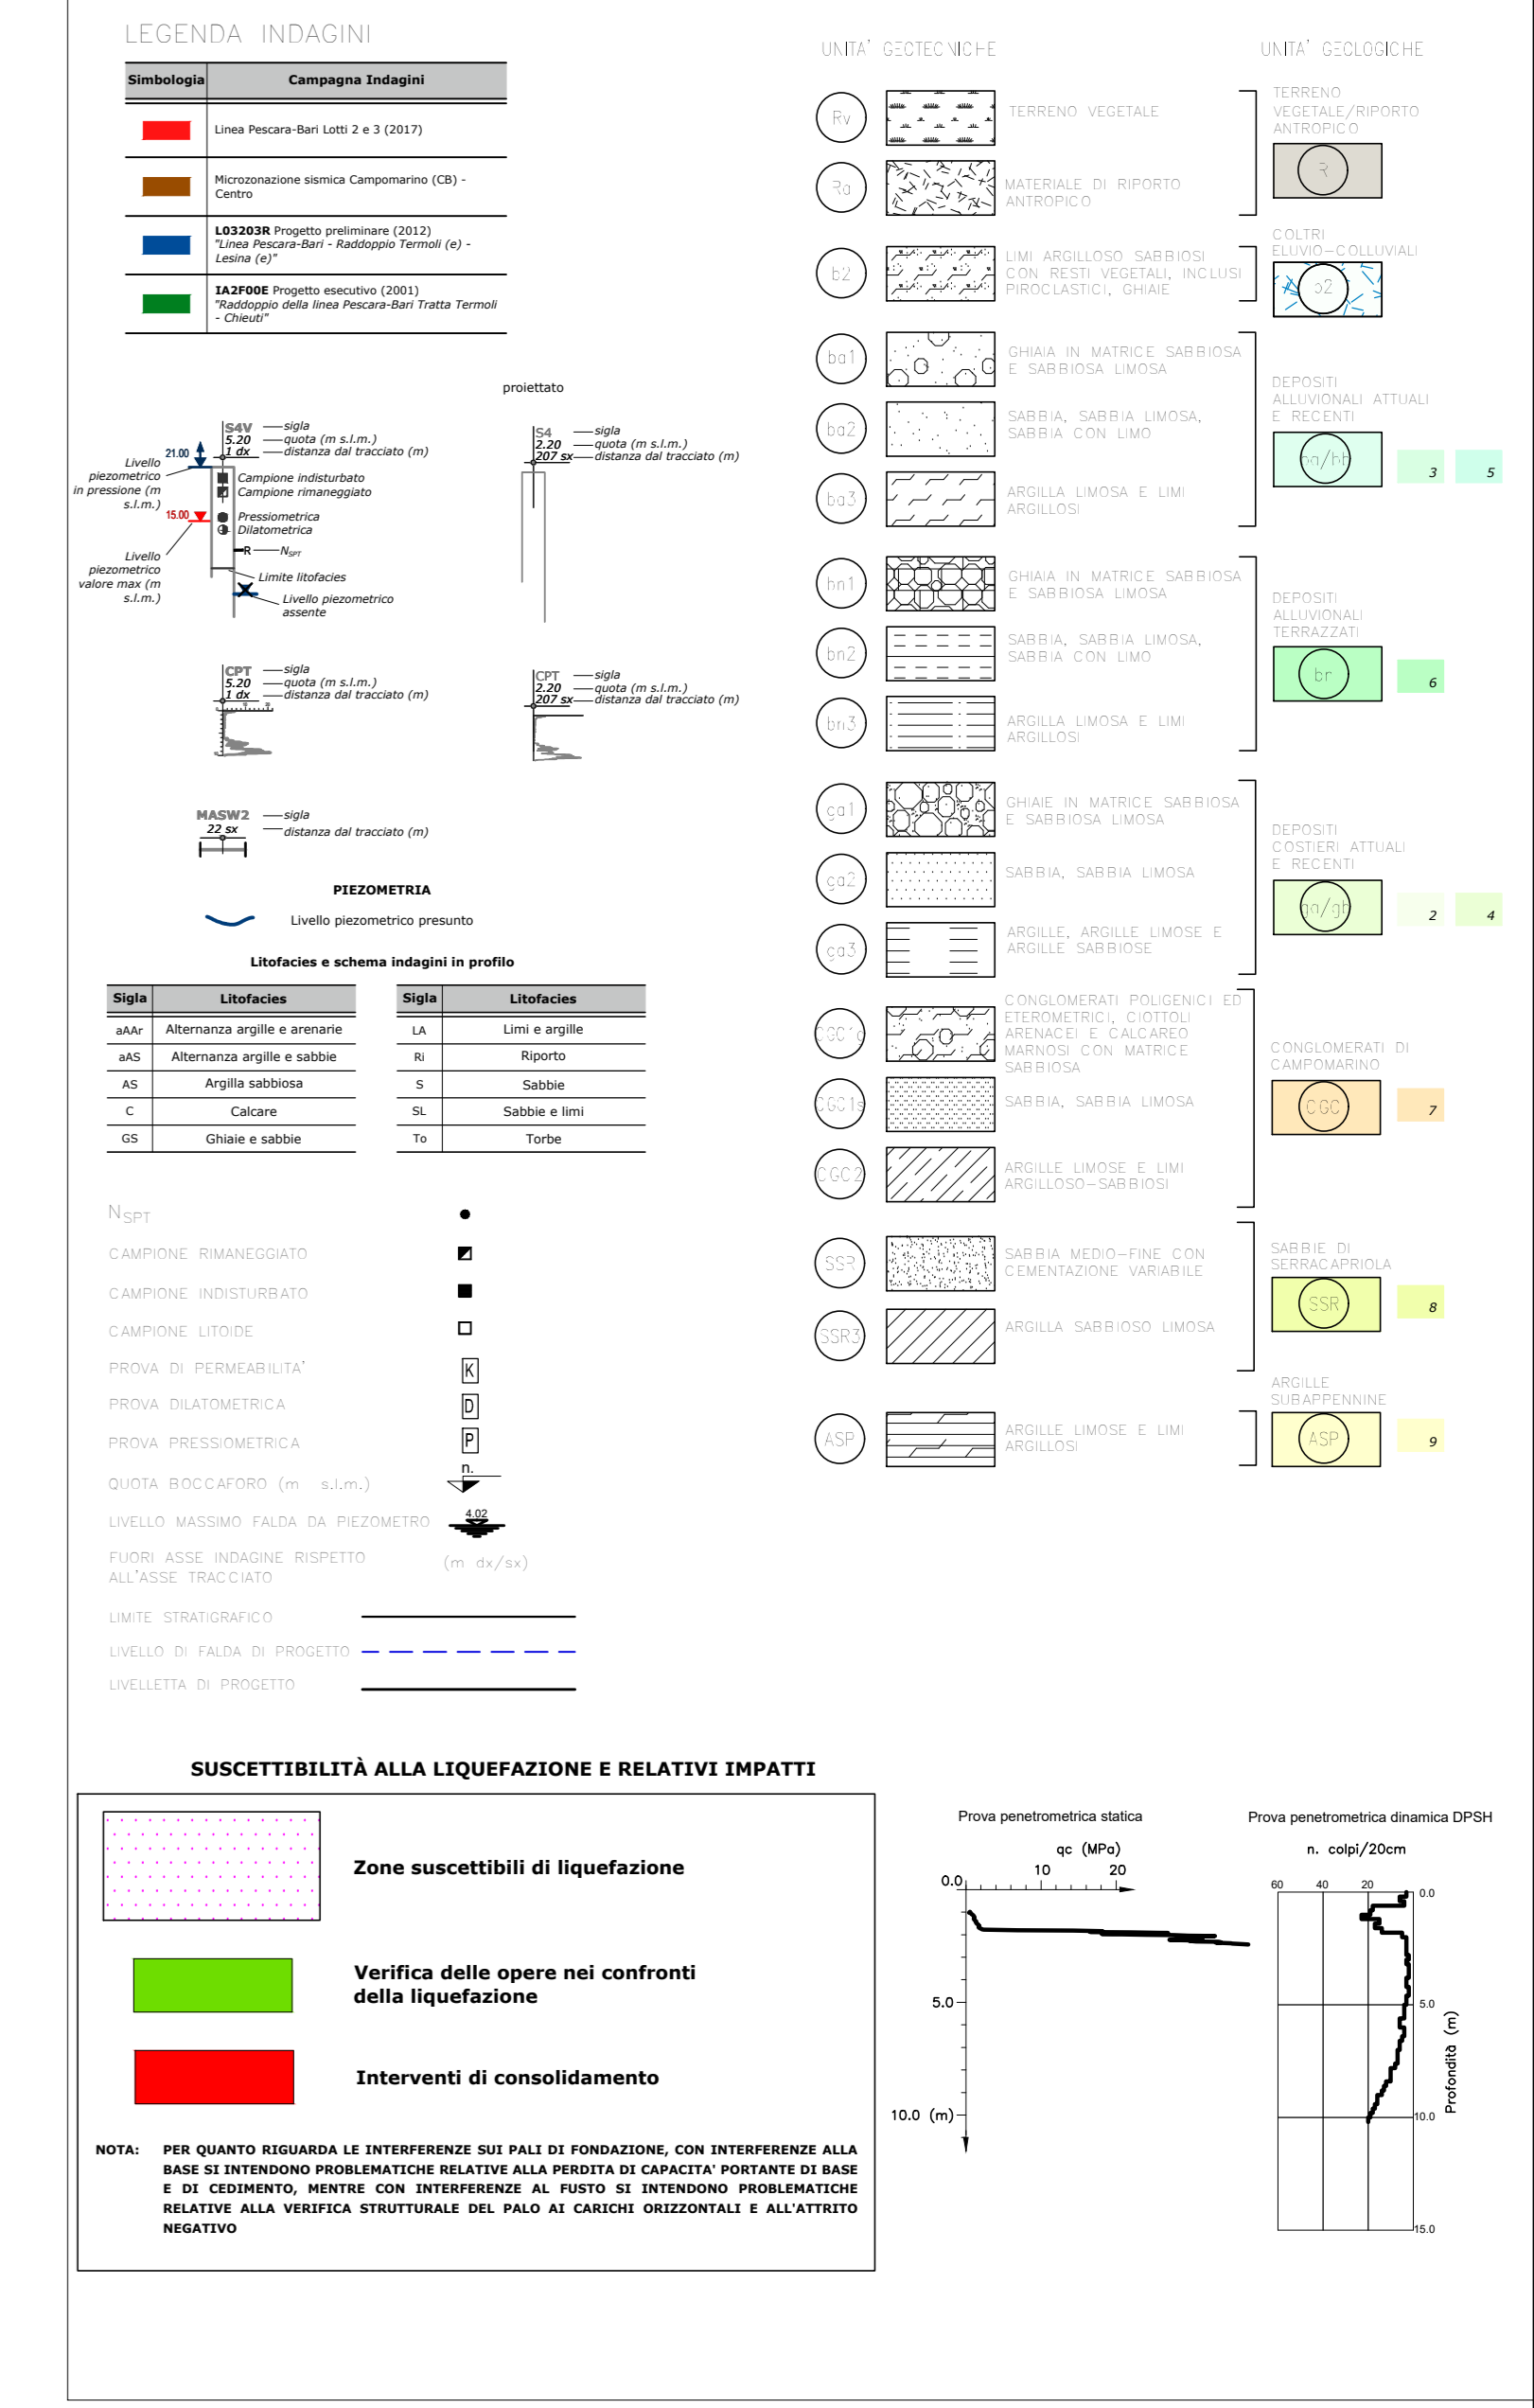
LEGENDA INDAGINI

| Simbologia | Campagna Indagini |
|---|---|
| | Linea Pescara-Bari Lotti 2 e 3 (2017) |
| | Microzonazione sismica Campomarino (CB) - Centro |
| | L03203R Progetto preliminare (2012) "Linea Pescara-Bari - Raddoppio Termoli (e) - Lesina (e)" |
| | IA2F00E Progetto esecutivo (2001) "Raddoppio della linea Pescara-Bari Tratta Termoli - Chieuti" |

proiettato

S4V sigla
5.20 quota (m s.l.m.)
1 dx distanza dal tracciato (m)
21.00
Livello piezometrico in pressione (m s.l.m.)
Campione indisturbato
Campione rimaneggiato
15.00
Pressiometrica
Dilatometrica
R $N_{SPT}$
Livello piezometrico valore max (m s.l.m.)
Limite litofacies
Livello piezometrico assente

S4 sigla
2.20 quota (m s.l.m.)
207 sx distanza dal tracciato (m)

CPT sigla
5.20 quota (m s.l.m.)
1 dx distanza dal tracciato (m)

CPT sigla
2.20 quota (m s.l.m.)
207 sx distanza dal tracciato (m)

MASW2 sigla
22 sx distanza dal tracciato (m)

PIEZOMETRIA
Livello piezometrico presunto

Litofacies e schema indagini in profilo

| Sigla | Litofacies |
|---|---|
| aAAr | Alternanza argille e arenarie |
| aAS | Alternanza argille e sabbie |
| AS | Argilla sabbiosa |
| C | Calcare |
| GS | Ghiaie e sabbie |

| Sigla | Litofacies |
|---|---|
| LA | Limi e argille |
| Ri | Riporto |
| S | Sabbie |
| SL | Sabbie e limi |
| To | Torbe |

$N_{SPT}$
CAMPIONE RIMANEGGIATO
CAMPIONE INDISTURBATO
CAMPIONE LITOIDE
PROVA DI PERMEABILITA' K
PROVA DILATOMETRICA D
PROVA PRESSIOMETRICA P
QUOTA BOCCAFORO (m s.l.m.) n.
LIVELLO MASSIMO FALDA DA PIEZOMETRO 4.02
FUORI ASSE INDAGINE RISPETTO ALL'ASSE TRACCIATO (m dx/sx)
LIMITE STRATIGRAFICO
LIVELLO DI FALDA DI PROGETTO
LIVELLETTA DI PROGETTO

UNITA' GEOTECNICHE
UNITA' GEOLOGICHE

Rv TERRENO VEGETALE
Ra MATERIALE DI RIPORTO ANTROPICO
TERRENO VEGETALE/RIPORTO ANTROPICO R
b2 LIMI ARGILLOSO SABBIOSI CON RESTI VEGETALI, INCLUSI PIROCLASTICI, GHIAIE
COLTRI ELUVIO-COLLUVIALI b2
ba1 GHIAIA IN MATRICE SABBIOSA E SABBIOSA LIMOSA
ba2 SABBIA, SABBIA LIMOSA, SABBIA CON LIMO
ba3 ARGILLA LIMOSA E LIMI ARGILLOSI
DEPOSITI ALLUVIONALI ATTUALI E RECENTI ba/bb 3 5
bn1 GHIAIA IN MATRICE SABBIOSA E SABBIOSA LIMOSA
bn2 SABBIA, SABBIA LIMOSA, SABBIA CON LIMO
bn3 ARGILLA LIMOSA E LIMI ARGILLOSI
DEPOSITI ALLUVIONALI TERRAZZATI bn 6
ga1 GHIAIE IN MATRICE SABBIOSA E SABBIOSA LIMOSA
ga2 SABBIA, SABBIA LIMOSA
ga3 ARGILLE, ARGILLE LIMOSE E ARGILLE SABBIOSE
DEPOSITI COSTIERI ATTUALI E RECENTI ga/gb 2 4
CGC1g CONGLOMERATI POLIGENICI ED ETEROMETRICI, CIOTTOLI ARENACEI E CALCAREO MARNOSI CON MATRICE SABBIOSA
CGC1s SABBIA, SABBIA LIMOSA
CGC2 ARGILLE LIMOSE E LIMI ARGILLOSO-SABBIOSI
CONGLOMERATI DI CAMPOMARINO CGC 7
SSR SABBIA MEDIO-FINE CON CEMENTAZIONE VARIABILE
SSR3 ARGILLA SABBIOSO LIMOSA
SABBIE DI SERRACAPRIOLA SSR 8
ASP ARGILLE LIMOSE E LIMI ARGILLOSI
ARGILLE SUBAPPENNINE ASP 9

SUSCETTIBILITÀ ALLA LIQUEFAZIONE E RELATIVI IMPATTI

Zone suscettibili di liquefazione

Verifica delle opere nei confronti della liquefazione

Interventi di consolidamento

NOTA: PER QUANTO RIGUARDA LE INTERFERENZE SUI PALI DI FONDAZIONE, CON INTERFERENZE ALLA BASE SI INTENDONO PROBLEMATICHE RELATIVE ALLA PERDITA DI CAPACITA' PORTANTE DI BASE E DI CEDIMENTO, MENTRE CON INTERFERENZE AL FUSTO SI INTENDONO PROBLEMATICHE RELATIVE ALLA VERIFICA STRUTTURALE DEL PALO AI CARICHI ORIZZONTALI E ALL'ATTRITO NEGATIVO

Prova penetrometrica statica
qc (MPa)
10 20
0.0
5.0
10.0 (m)

Prova penetrometrica dinamica DPSH
n. colpi/20cm
60 40 20
0.0
5.0
10.0
15.0
Profondità (m)